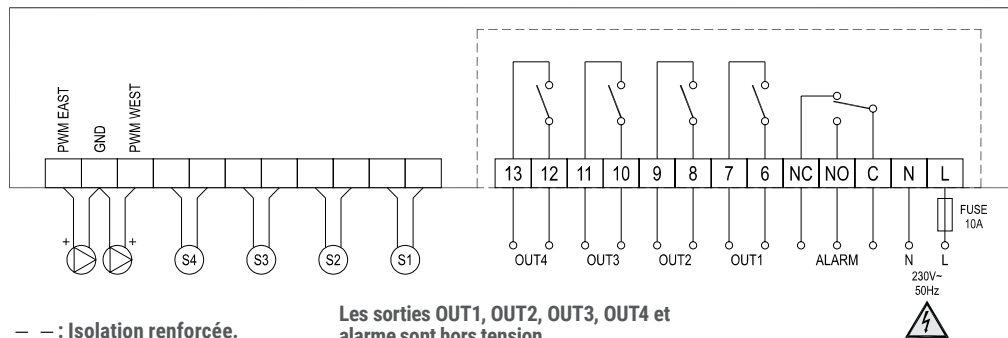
PWM EAST
GND
PWM WEST

13 12 11 10 9 8 7 6 NC NO C N L

FUSE
10A

+
+
S4
S3
S2
S1

OUT4
OUT3
OUT2
OUT1
ALARM
N
L
230V~
50Hz

– – : Isolation renforcée.

Les sorties OUT1, OUT2, OUT3, OUT4 et alarme sont hors tension